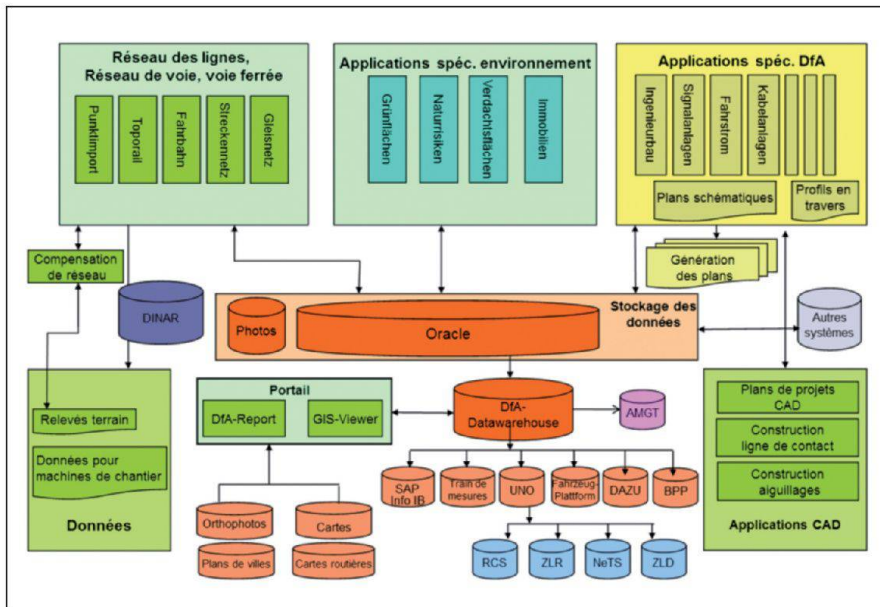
Réseau des lignes, Réseau de voie, voie ferrée

Punktimport

Toporail

Fahrbahn

Streckennetz

Gleisnetz

Applications spéc. environnement

Grünflächen

Naturisiken

Verdachtsflächen

Immobilien

Applications spéc. DfA

Ingenieurbau

Signalanlagen

Fahrstrom

Kabelanlagen

Plans schématiques

Profils en travers

Génération des plans

Compensation de réseau

DINAR

Photos

Oracle

Stockage des données

Autres systèmes

Relevés terrain

Données pour machines de chantier

Données

Portail

DfA-Report

GIS-Viewer

DfA-Datawarehouse

AMGT

Plans de projets CAD

Construction ligne de contact

Construction aiguillages

Applications CAD

SAP Info IB

Train de mesures

UNO

Fahrzeug-Plattform

DAZU

BPP

Orthophotos

Cartes

Plans de villes

Cartes routières

RCS

ZLR

NeTS

ZLD